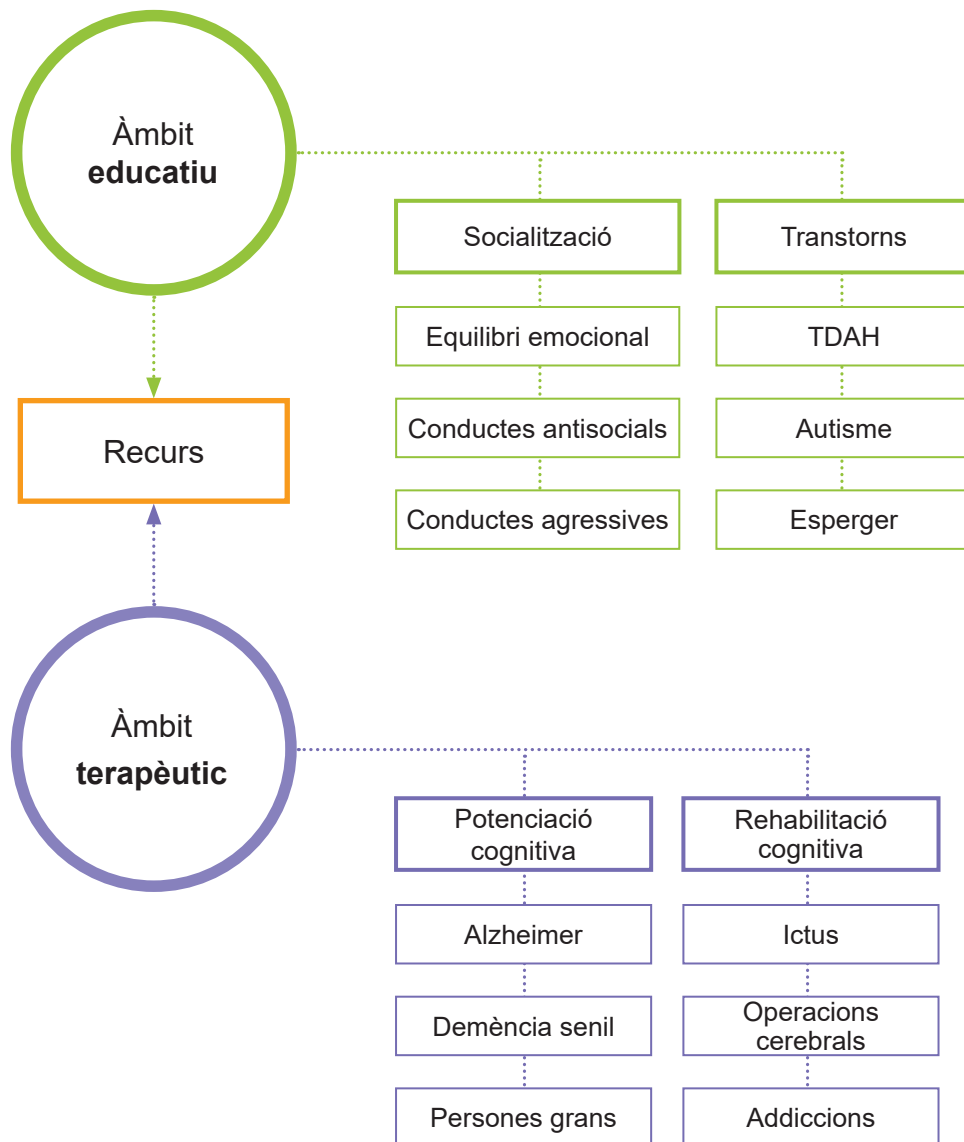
Àmbit **educatiu**

Socialització

Equilibri emocional

Conductes antisocials

Conductes agressives

Transtorns

TDAH

Autisme

Esperger

Recurs

Àmbit **terapèutic**

Potenciació cognitiva

Alzheimer

Demència senil

Persones grans

Rehabilitació cognitiva

Ictus

Operacions cerebrals

Addiccions